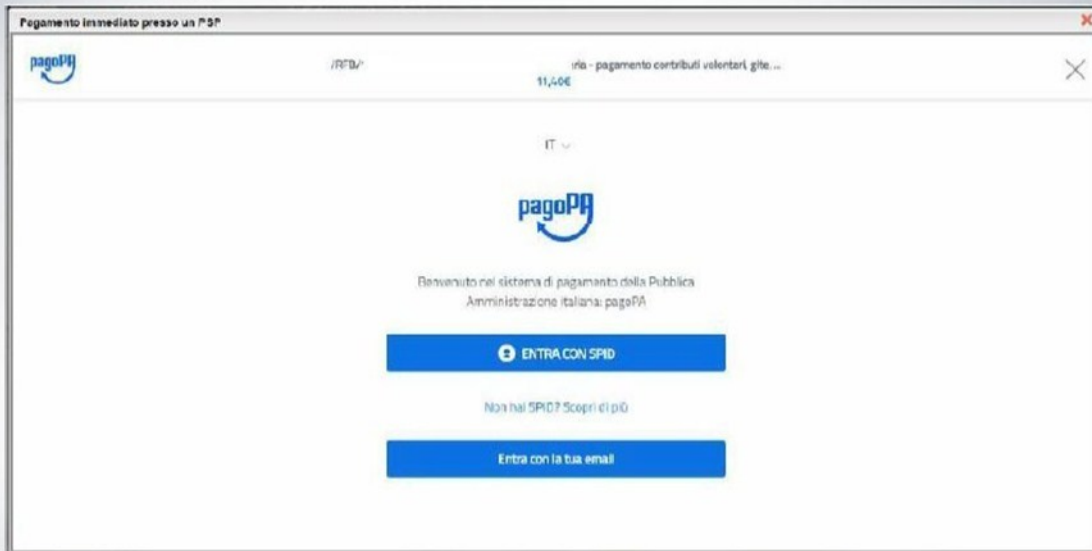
Pagamento immediato presso un PSP

pagoPA

/RFB/ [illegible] ria - pagamento contributi volontari, gite...
11,40€

IT

pagoPA

Benvenuto nel sistema di pagamento della Pubblica Amministrazione italiana: pagoPA

ENTRA CON SPID

Non hai SPID? Scopri di più

Entra con la tua email